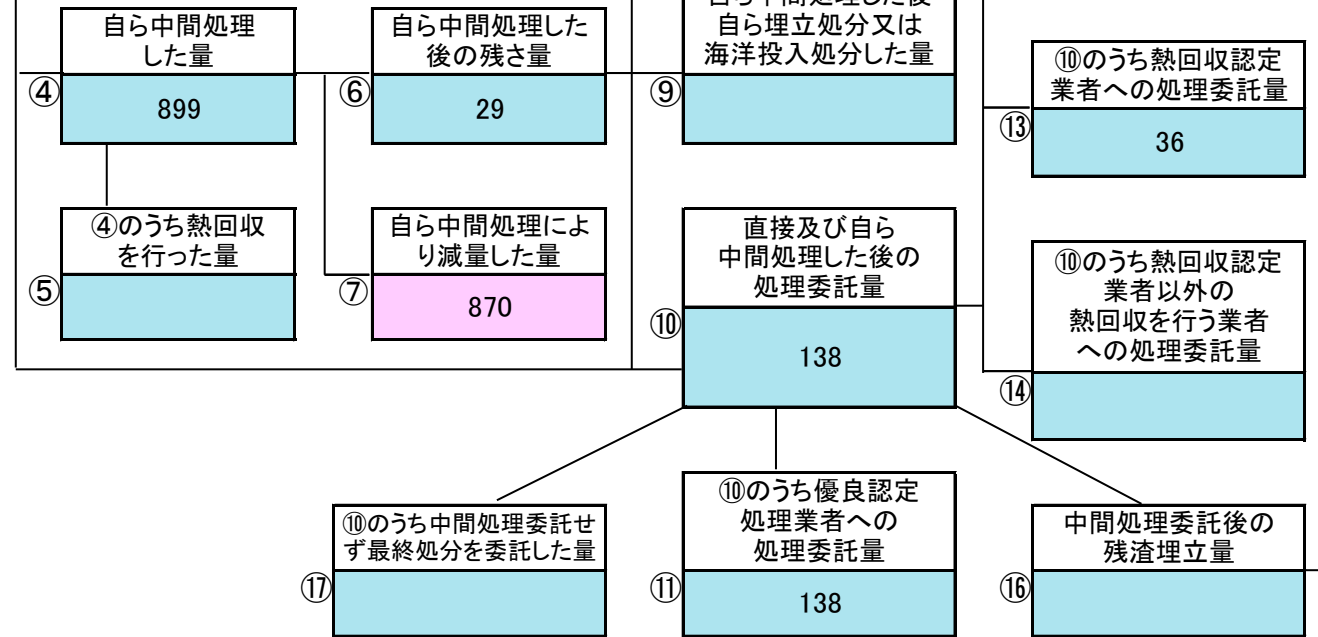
自ら中間処理した量
④
899

自ら中間処理した後の残さ量
⑥
29

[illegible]自ら埋立処分又は海洋投入処分した量
⑨

⑩のうち熱回収認定業者への処理委託量
⑬
36

④のうち熱回収を行った量
⑤

自ら中間処理により減量した量
⑦
870

直接及び自ら中間処理した後の処理委託量
⑩
138

⑩のうち熱回収認定業者以外の熱回収を行う業者への処理委託量
⑭

⑩のうち中間処理委託せず最終処分を委託した量
⑰

⑩のうち優良認定処理業者への処理委託量
⑪
138

中間処理委託後の残渣埋立量
⑯